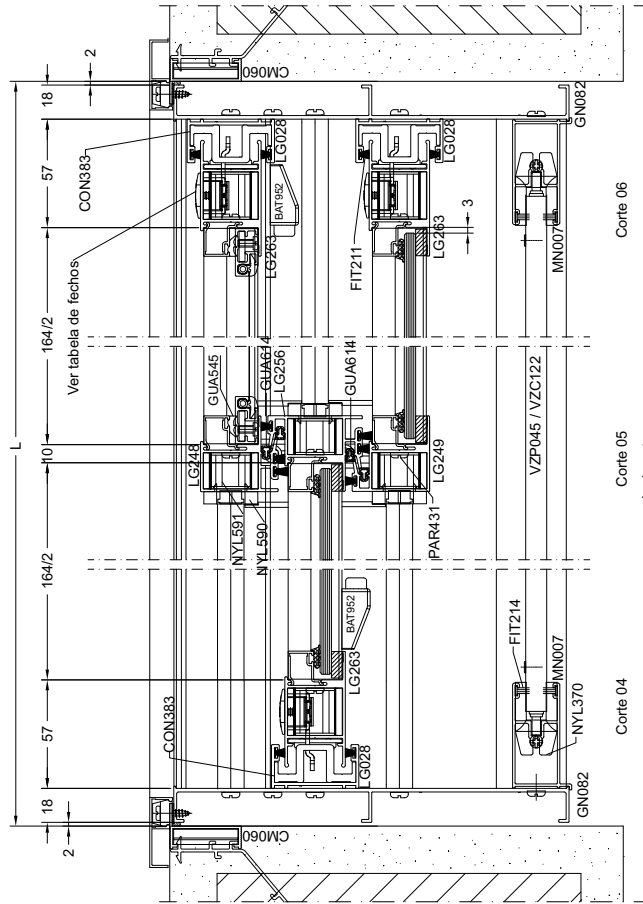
2
18
57
164/2
10
164/2
57
18
2
L
CON383
Ver tabela de fechos
CM060
GN082
LG028
BAT952
LG263
GUA545
GUA614
LG256
LG248
NYL591
NYL590
LG028
FIT211
3
LG263
GUA614
LG249
PAR431
MN007
VZP045 / VZC122
Corte 06
Corte 05
BAT952
LG263
CON383
LG028
FIT214
MN007
NYL370
GN082
CM060
Corte 04